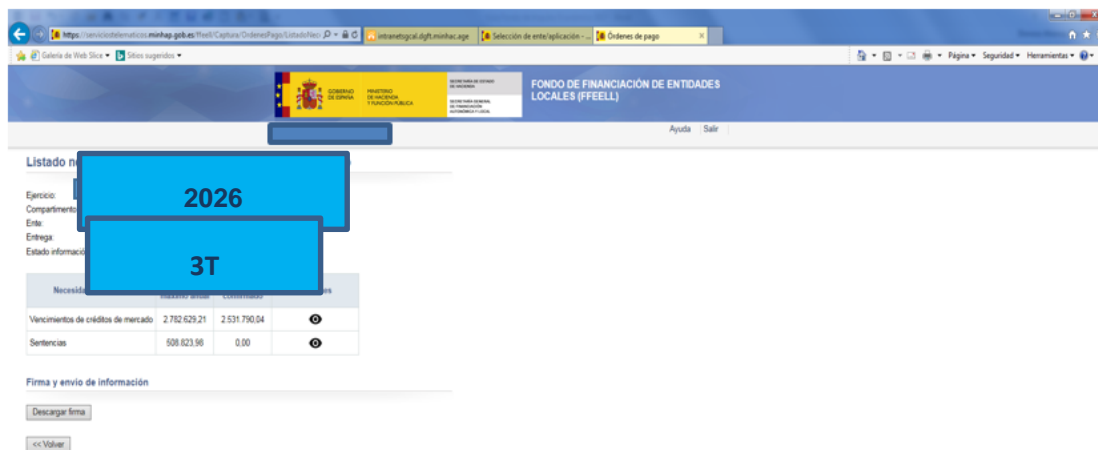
https://serviciostelematicos.minhap.gob.es/ffeell/Captura/OrdenesPago/ListadoNeci

intranetsgcal.dgft.minhac.age

Selección de ente/aplicación - ...

Órdenes de pago

Galería de Web Slice ▾ Sitios sugeridos ▾

Página ▾ Seguridad ▾ Herramientas ▾

GOBIERNO DE ESPAÑA

MINISTERIO DE HACIENDA Y FUNCIÓN PÚBLICA

SECRETARÍA DE ESTADO DE HACIENDA

SECRETARÍA GENERAL DE FINANCIACIÓN AUTONÓMICA Y LOCAL

FONDO DE FINANCIACIÓN DE ENTIDADES LOCALES (FFEELL)

Ayuda Salir

Listado ne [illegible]

2026

Ejercicio:

Compartimento

Ente:

Entrega:

Estado información

3T

| Necesida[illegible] | máximo anual | confirmado | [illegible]es |
|---|---|---|---|
| Vencimientos de créditos de mercado | 2.782.629,21 | 2.531.790,04 | |
| Sentencias | 508.823,98 | 0,00 | |

Firma y envío de información

Descargar firma

<< Volver